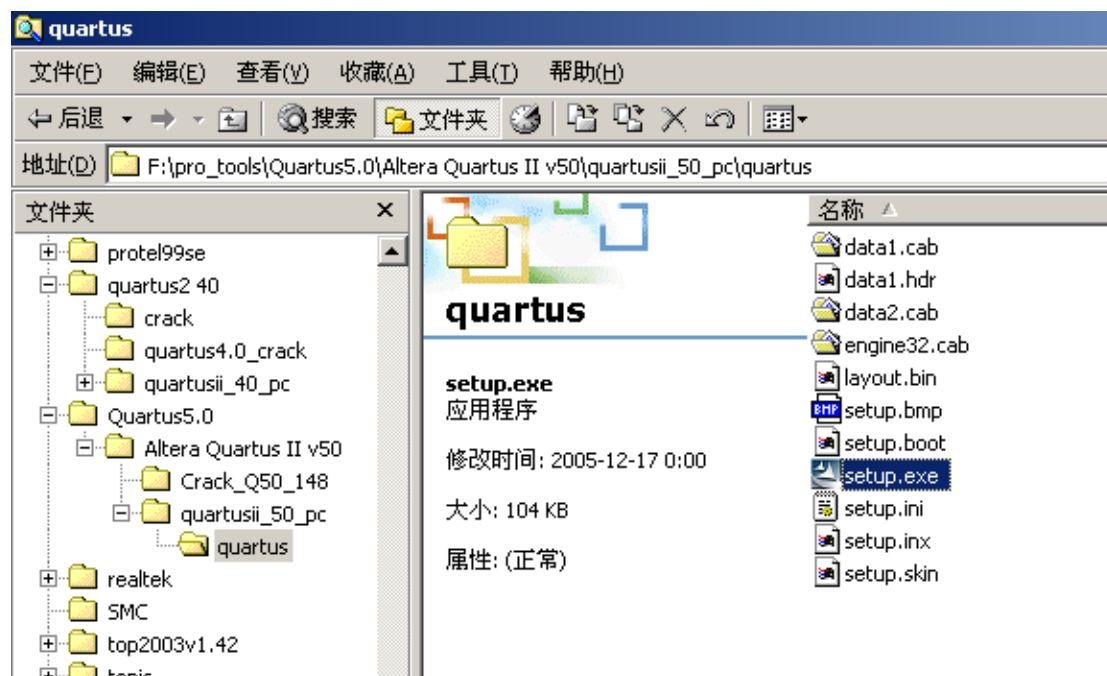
quartus

文件(F) 编辑(E) 查看(V) 收藏(A) 工具(T) 帮助(H)

后退 搜索 文件夹

地址(D) F:\pro_tools\Quartus5.0\Altera Quartus II v50\quartusii_50_pc\quartus

文件夹 ×

protel99se
quartus2 40
crack
quartus4.0_crack
quartusii_40_pc
Quartus5.0
Altera Quartus II v50
Crack_Q50_148
quartusii_50_pc
quartus
realtek
SMC
top2003v1.42
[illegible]

quartus

setup.exe
应用程序

修改时间: 2005-12-17 0:00

大小: 104 KB

属性: (正常)

名称

data1.cab
data1.hdr
data2.cab
engine32.cab
layout.bin
setup.bmp
setup.boot
setup.exe
setup.ini
setup.inx
setup.skin